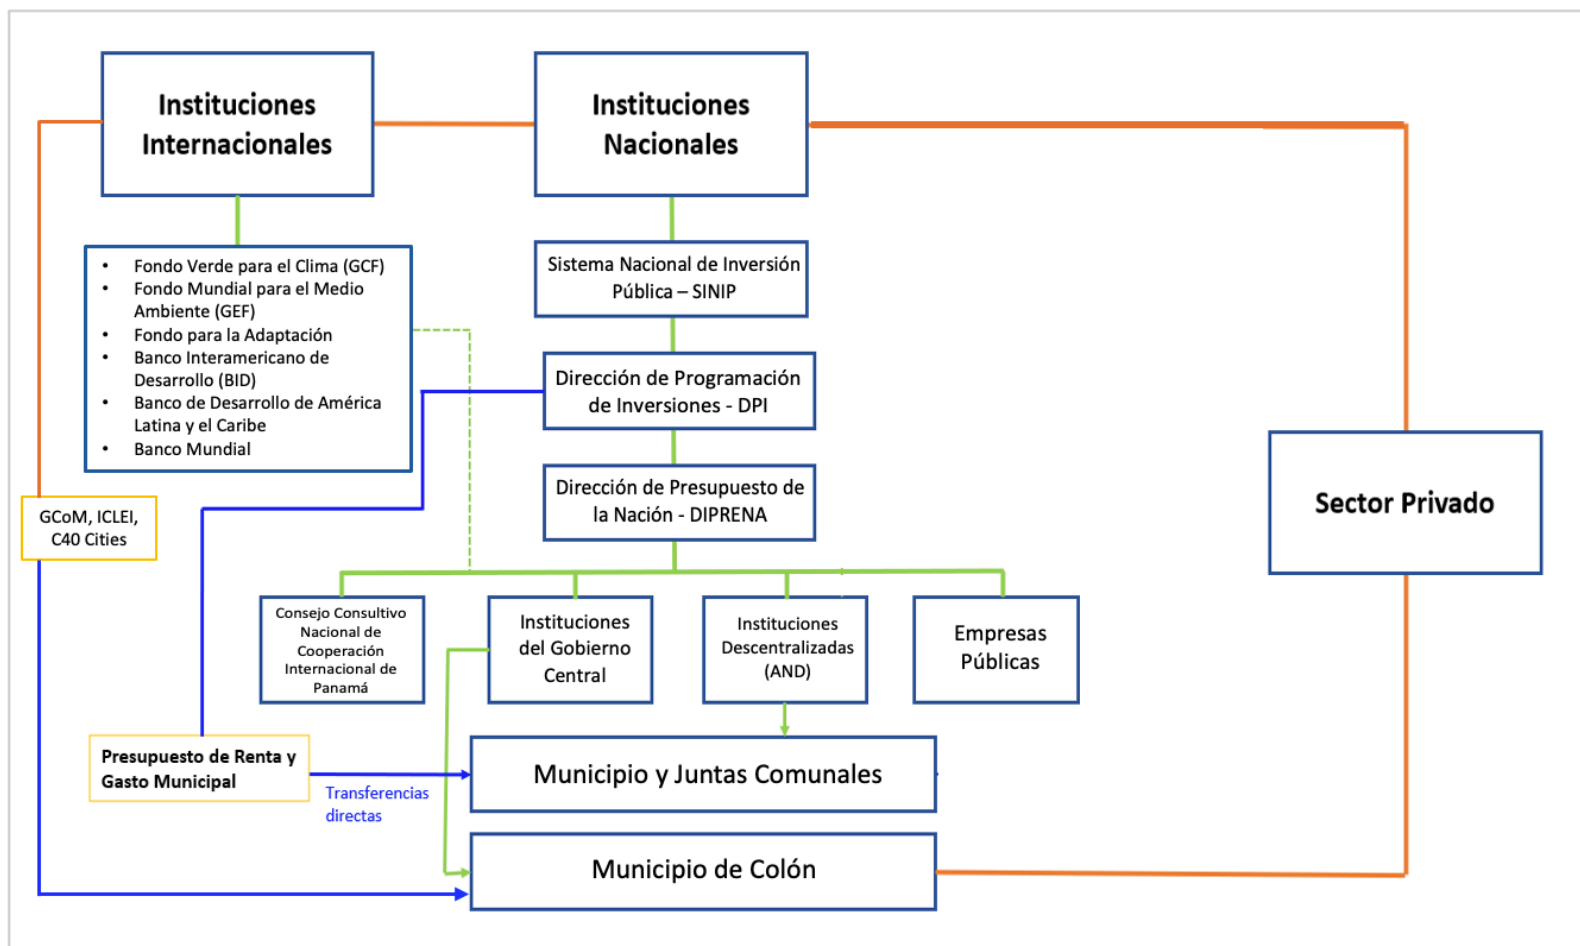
Instituciones Internacionales

Instituciones Nacionales

- Fondo Verde para el Clima (GCF)
- Fondo Mundial para el Medio Ambiente (GEF)
- Fondo para la Adaptación
- Banco Interamericano de Desarrollo (BID)
- Banco de Desarrollo de América Latina y el Caribe
- Banco Mundial

Sistema Nacional de Inversión Pública – SINIP

Dirección de Programación de Inversiones - DPI

Dirección de Presupuesto de la Nación - DIPRENA

Sector Privado

GCoM, ICLEI, C40 Cities

Consejo Consultivo Nacional de Cooperación Internacional de Panamá

Instituciones del Gobierno Central

Instituciones Descentralizadas (AND)

Empresas Públicas

Presupuesto de Renta y Gasto Municipal

Transferencias directas

Municipio y Juntas Comunales

Municipio de Colón